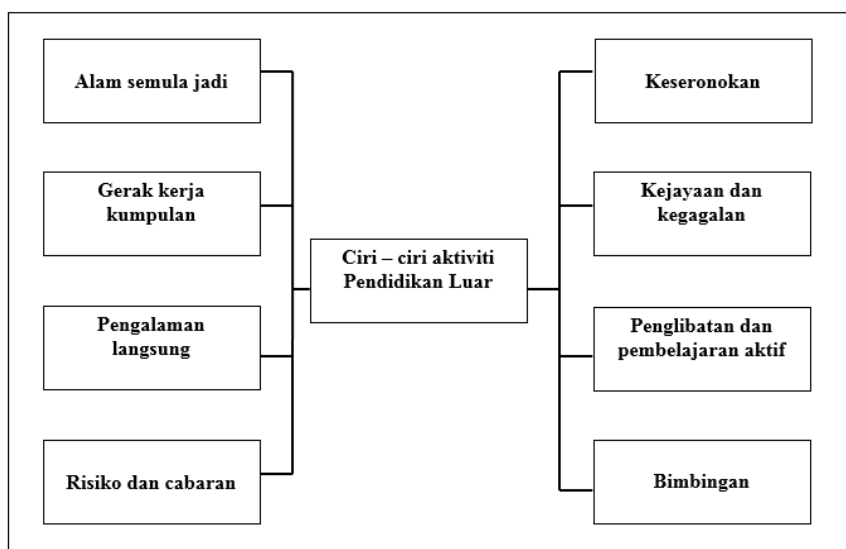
Alam semula jadi

Gerak kerja kumpulan

Pengalaman langsung

Risiko dan cabaran

Ciri – ciri aktiviti Pendidikan Luar

Keseronokan

Kejayaan dan kegagalan

Penglibatan dan pembelajaran aktif

Bimbingan